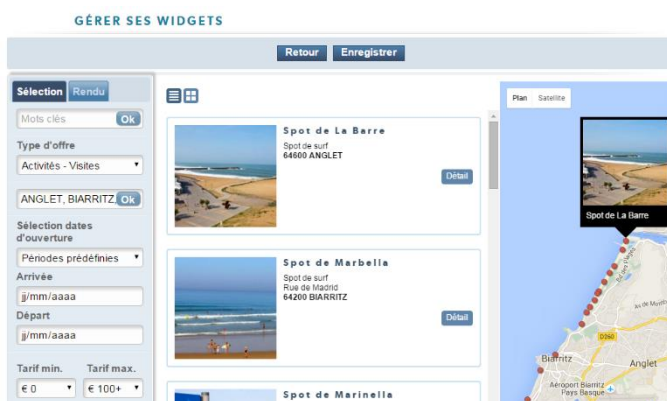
GÉRER SES WIDGETS

Retour Enregistrer

Sélection Rendu

Mots clés Ok

Type d'offre

Activités - Visites

ANGLET, BIARRITZ, Ok

Sélection dates d'ouverture

Périodes prédéfinies

Arrivée

jj/mm/aaaa

Départ

jj/mm/aaaa

Tarif min. Tarif max.

€ 0 € 100+

Spot de La Barre

Spot de surf

64600 ANGLET

Détail

Spot de Marbella

Spot de surf

Rue de Madrid

64200 BIARRITZ

Détail

Spot de Marinella

Plan Satellite

Spot de La Barre

Biarritz

Anglet

D810

Aéroport Biarritz Pays Basque